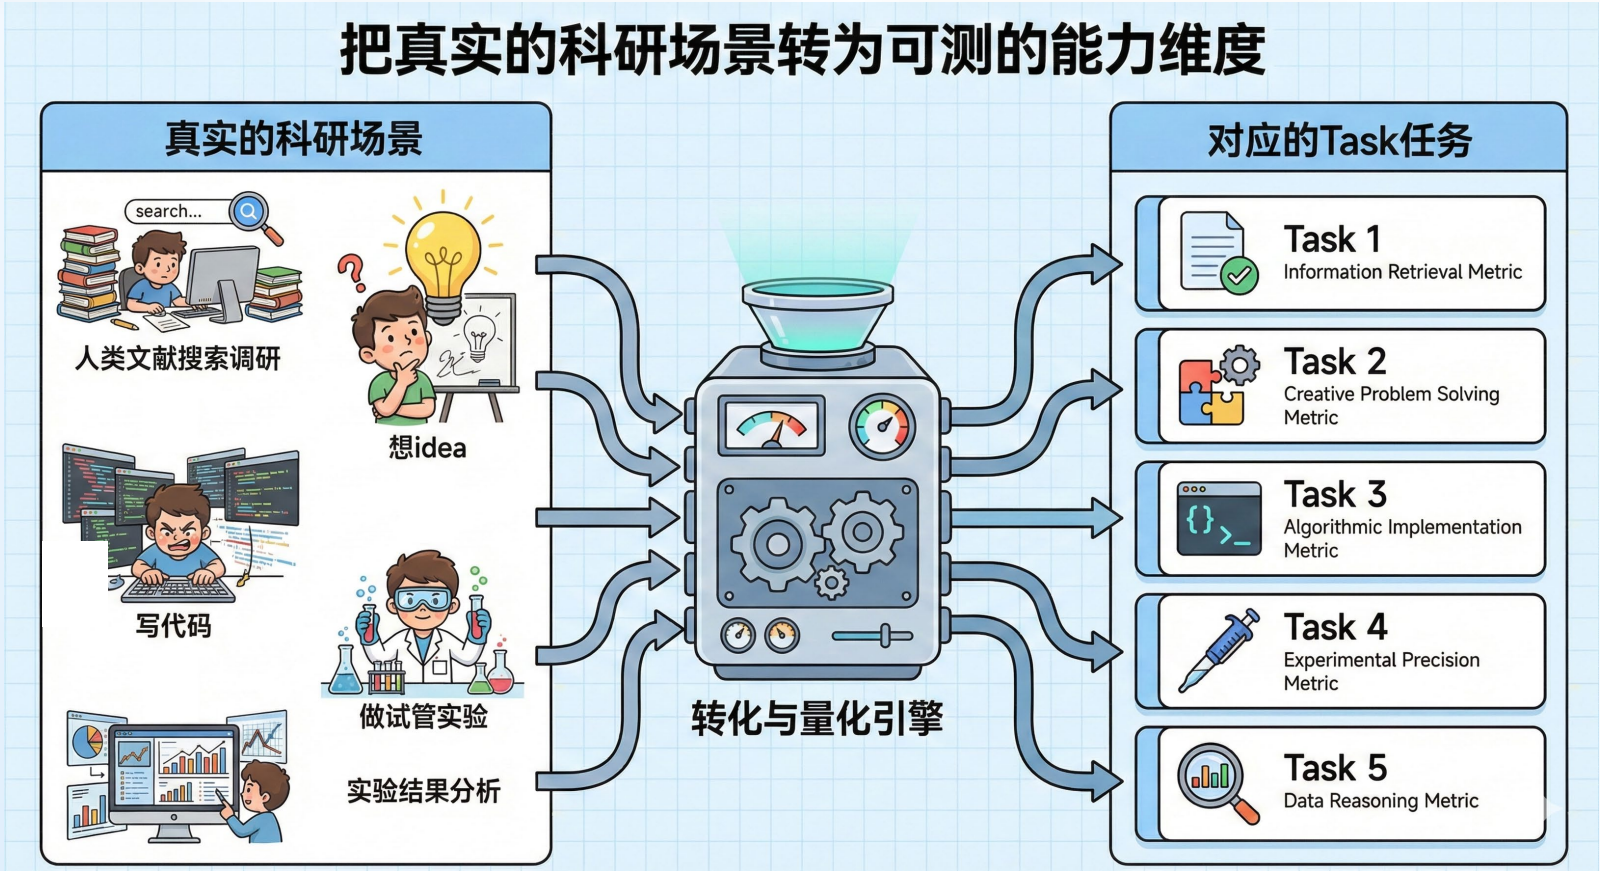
把真实的科研场景转为可测的能力维度

真实的科研场景

search...

人类文献搜索调研

想idea

写代码

做试管实验

实验结果分析

转化与量化引擎

对应的Task任务

Task 1
Information Retrieval Metric

Task 2
Creative Problem Solving Metric

Task 3
Algorithmic Implementation Metric

Task 4
Experimental Precision Metric

Task 5
Data Reasoning Metric